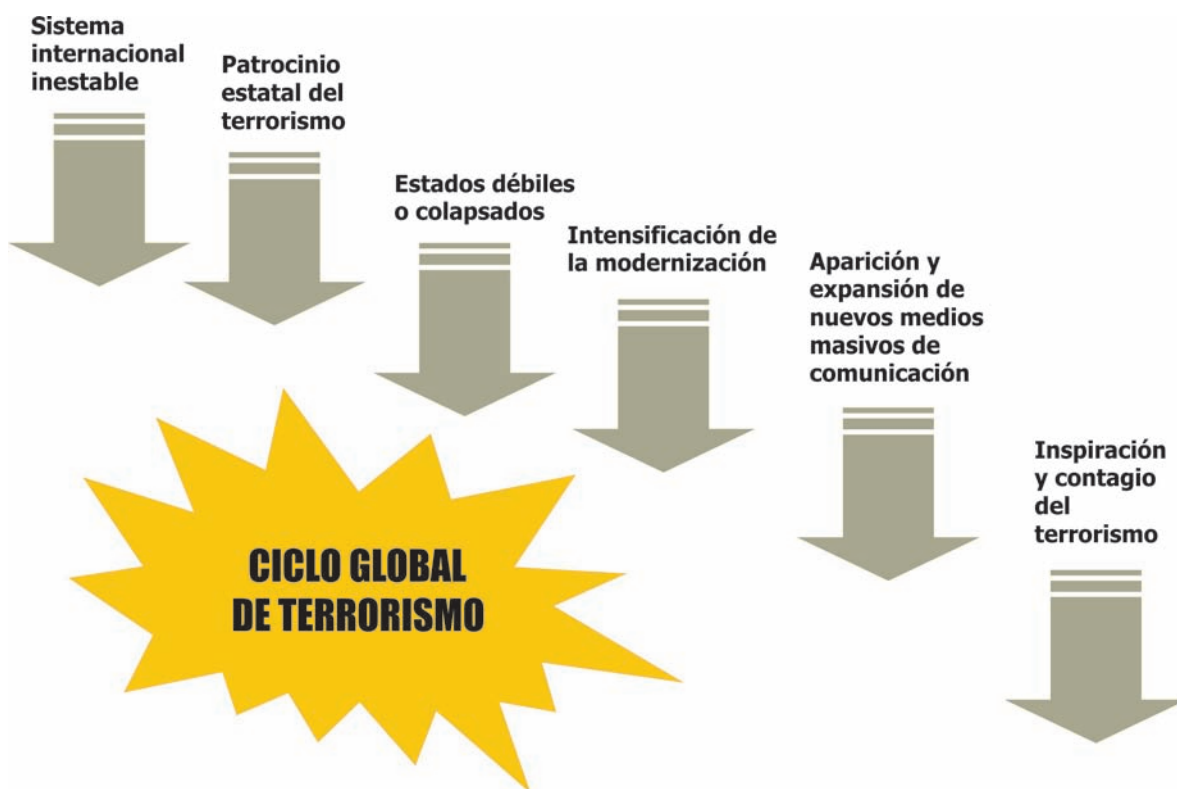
Sistema internacional inestable

Patrocinio estatal del terrorismo

Estados débiles o colapsados

Intensificación de la modernización

Aparición y expansión de nuevos medios masivos de comunicación

Inspiración y contagio del terrorismo

CICLO GLOBAL DE TERRORISMO